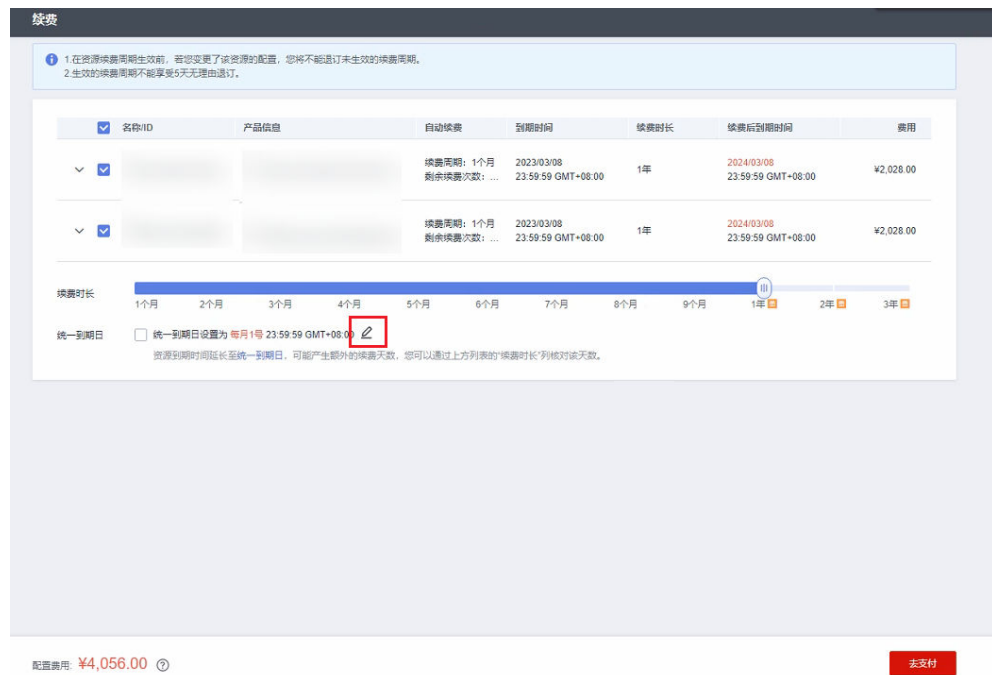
续费

1.在资源续费周期生效前，若您变更了该资源的配置，您将不能退订未生效的续费周期。
2.生效的续费周期不能享受5天无理由退订。

| 名称/ID | 产品信息 | 自动续费 | 到期时间 | 续费时长 | 续费后到期时间 | 费用 |
|---|---|---|---|---|---|---|
| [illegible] | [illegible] | 续费周期：1个月 剩余续费次数：... | 2023/03/08 23:59:59 GMT+08:00 | 1年 | 2024/03/08 23:59:59 GMT+08:00 | ¥2,028.00 |
| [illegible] | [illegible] | 续费周期：1个月 剩余续费次数：... | 2023/03/08 23:59:59 GMT+08:00 | 1年 | 2024/03/08 23:59:59 GMT+08:00 | ¥2,028.00 |

续费时长
1个月 2个月 3个月 4个月 5个月 6个月 7个月 8个月 9个月 1年 2年 3年

统一到期日
统一到期日设置为 每月1号 23:59:59 GMT+08:00
资源到期时间延长至统一到期日，可能产生额外的续费天数，您可以通过上方列表的"续费时长"列核对该天数。

配置费用: ¥4,056.00

去支付